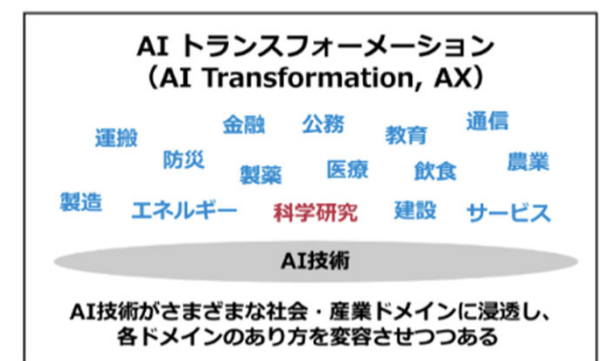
AI トランスフォーメーション
（AI Transformation, AX）

運搬 金融 公務 教育 通信
防災 製薬 医療 飲食 農業
製造 エネルギー 科学研究 建設 サービス

AI技術

AI技術がさまざまな社会・産業ドメインに浸透し、各ドメインのあり方を変容させつつある